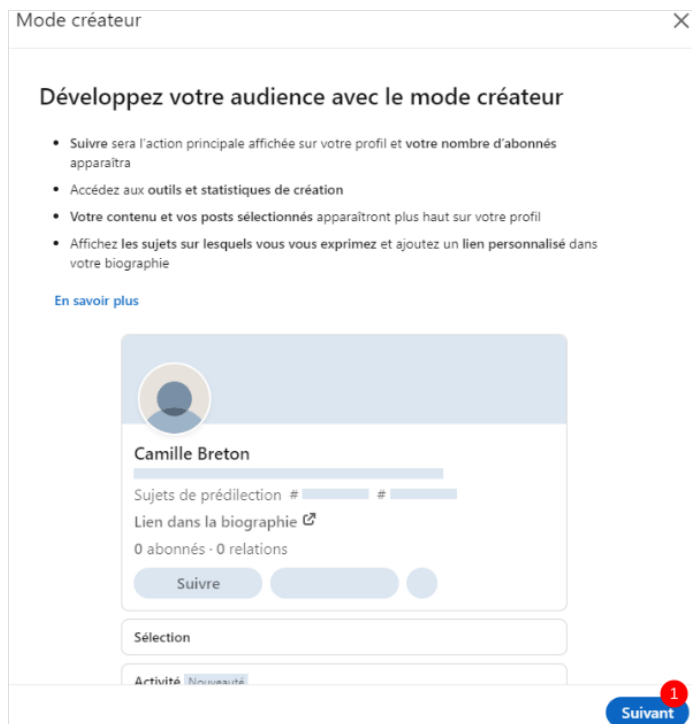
Mode créateur

Développez votre audience avec le mode créateur

- Suivre sera l'action principale affichée sur votre profil et votre nombre d'abonnés apparaîtra
- Accédez aux outils et statistiques de création
- Votre contenu et vos posts sélectionnés apparaîtront plus haut sur votre profil
- Affichez les sujets sur lesquels vous vous exprimez et ajoutez un lien personnalisé dans votre biographie

En savoir plus

Camille Breton

Sujets de prédilection # #

Lien dans la biographie

0 abonnés · 0 relations

Suivre

Sélection

Activité Nouveauté

1

Suivant